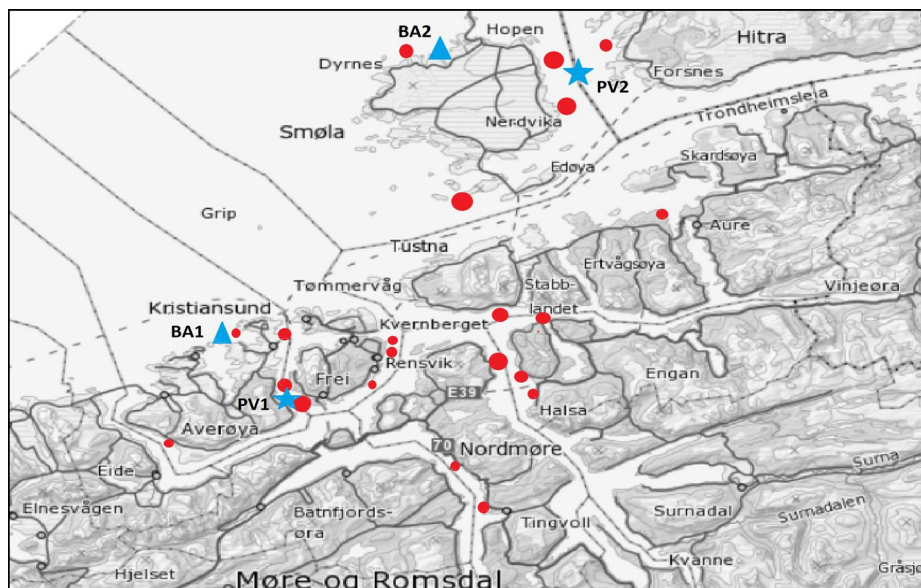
BA2
Hopen
Hitra
Dyrnes
PV2
Forsnes
Trondheimsleia
Nerdvika
Smøla
Edøya
Skardsøya
Grip
Aure
Tustna
Ertvågsøya
Stabblandet
Tømmervåg
Vinjeøra
Kristiansund
BA1
Kvernberget
Rensvik
Frei
Engan
E39
PV1
Halsa
Averøya
70
Nordmøre
Surna
Eide
Elnesvågen
Batnfjordsøra
Surnadal
Surnadalen
Tingvoll
Kvanne
Hjelset
Grøsjø
Møre og Romsdal